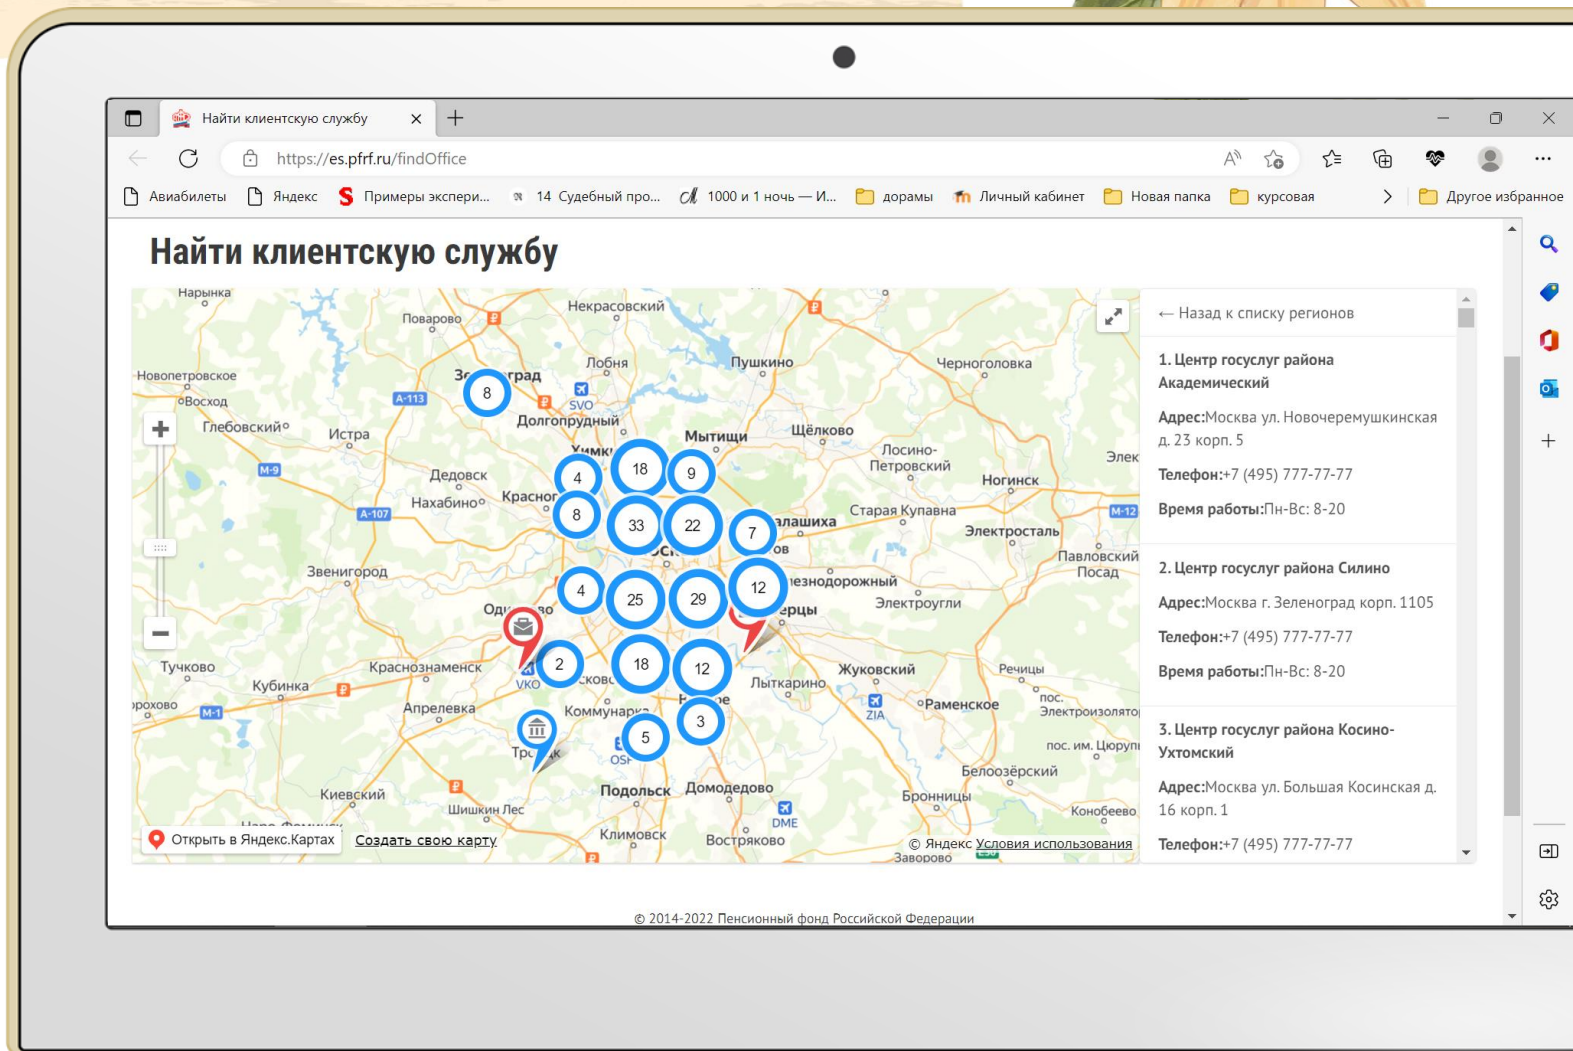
Найти клиентскую службу ×

https://es.pfrf.ru/findOffice

Авиабилеты Яндекс Примеры экспери... 14 Судебный про... 1000 и 1 ночь — И... дорамы Личный кабинет Новая папка курсовая Другое избранное

Найти клиентскую службу

Нарынка Поварово Некрасовский Лобня Пушкино Черноголовка Новопетровское Восход Зеленоград 8 SVO Долгопрудный Глебовский Истра Мытищи Щёлково Лосино-Петровский Элек Дедовск 4 18 9 Ногинск Нахабино Красногорск 8 33 22 7 Балашиха Старая Купавна Электросталь Звенигород Павловский Посад 4 25 29 12 Железнодорожный Электроугли Одинцово 2 18 12 Жуковский Речицы Тучково Краснознаменск VKO Лыткарино Кубинка Апрелевка Коммунарка 3 ZIA Раменское Электроизоляторы 5 пос. им. Цюрупы Троицк OSF Белоозёрский Киевский Подольск Домодедово Бронницы Шишкин Лес DME Конобеево Климовск Востряково Заворово

Открыть в Яндекс.Картах Создать свою карту © Яндекс Условия использования

← Назад к списку регионов

1. Центр госуслуг района Академический

Адрес:Москва ул. Новочеремушкинская д. 23 корп. 5

Телефон:+7 (495) 777-77-77

Время работы:Пн-Вс: 8-20

2. Центр госуслуг района Силино

Адрес:Москва г. Зеленоград корп. 1105

Телефон:+7 (495) 777-77-77

Время работы:Пн-Вс: 8-20

3. Центр госуслуг района Косино-Ухтомский

Адрес:Москва ул. Большая Косинская д. 16 корп. 1

Телефон:+7 (495) 777-77-77

© 2014-2022 Пенсионный фонд Российской Федерации